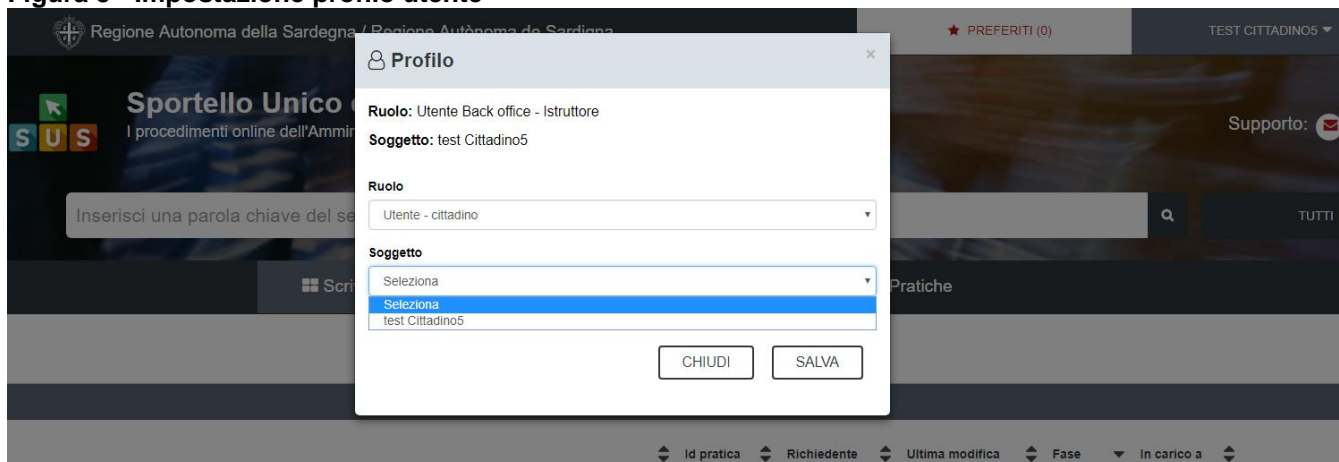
Figura 3 - Impostazione profilo utente

Regione Autonoma della Sardegna / Regione Autònoma de Sardigna

PREFERITI (0)

TEST CITTADINO5

Sportello Unico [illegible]

I procedimenti online dell'Ammin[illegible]

S U S

Supporto:

Inserisci una parola chiave del se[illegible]

TUTTI

Scri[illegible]

Pratiche

Profilo

×

Ruolo: Utente Back office - Istruttore

Soggetto: test Cittadino5

Ruolo

Utente - cittadino

Soggetto

Seleziona

Seleziona
test Cittadino5

CHIUDI

SALVA

Id pratica Richiedente Ultima modifica Fase In carico a